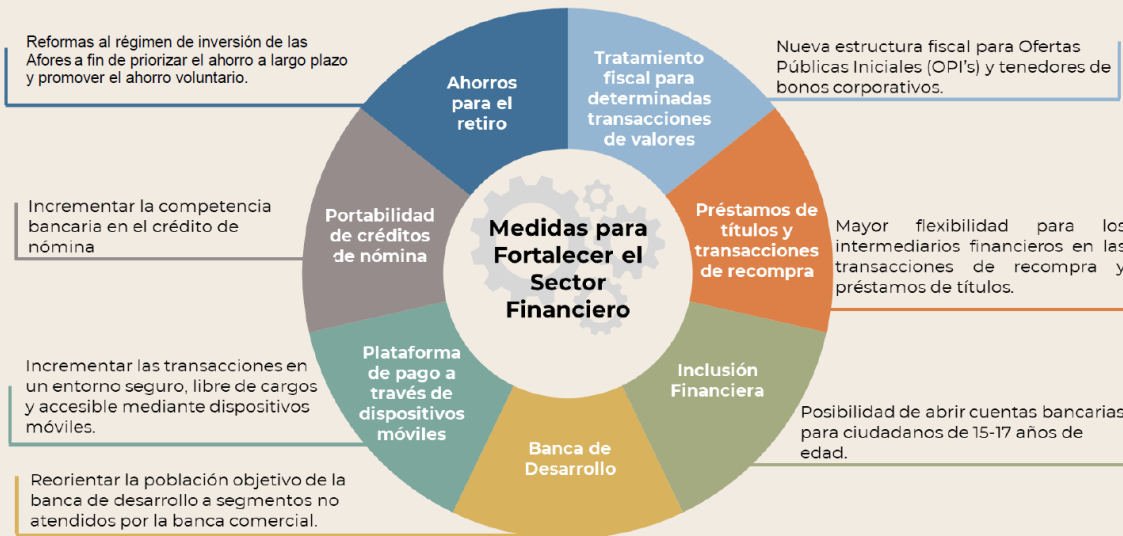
Reformas al régimen de inversión de las Afores a fin de priorizar el ahorro a largo plazo y promover el ahorro voluntario.

Ahorros para el retiro

Tratamiento fiscal para determinadas transacciones de valores

Nueva estructura fiscal para Ofertas Públicas Iniciales (OPI's) y tenedores de bonos corporativos.

Incrementar la competencia bancaria en el crédito de nómina

Portabilidad de créditos de nómina

Medidas para Fortalecer el Sector Financiero

Préstamos de títulos y transacciones de recompra

Mayor flexibilidad para los intermediarios financieros en las transacciones de recompra y préstamos de títulos.

Incrementar las transacciones en un entorno seguro, libre de cargos y accesible mediante dispositivos móviles.

Plataforma de pago a través de dispositivos móviles

Inclusión Financiera

Posibilidad de abrir cuentas bancarias para ciudadanos de 15-17 años de edad.

Banca de Desarrollo

Reorientar la población objetivo de la banca de desarrollo a segmentos no atendidos por la banca comercial.